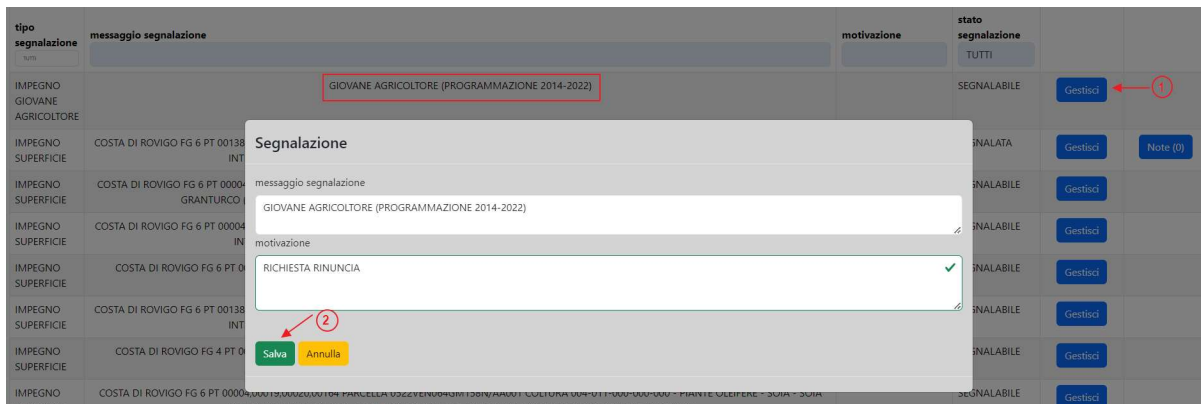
| tipo segnalazione | messaggio segnalazione | motivazione | stato segnalazione | | |
|---|---|---|---|---|---|
| TUTTI | | | TUTTI | | |
| IMPEGNO GIOVANE AGRICOLTORE | GIOVANE AGRICOLTORE (PROGRAMMAZIONE 2014-2022) | | SEGNALABILE | Gestisci | |
| IMPEGNO SUPERFICIE | COSTA DI ROVIGO FG 6 PT 00138 INT | | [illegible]GNALATA | Gestisci | Note (0) |
| IMPEGNO SUPERFICIE | COSTA DI ROVIGO FG 6 PT 0000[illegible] GRANTURCO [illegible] | | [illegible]GNALABILE | Gestisci | |
| IMPEGNO SUPERFICIE | COSTA DI ROVIGO FG 6 PT 0000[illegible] IN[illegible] | | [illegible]GNALABILE | Gestisci | |
| IMPEGNO SUPERFICIE | COSTA DI ROVIGO FG 6 PT 0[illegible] | | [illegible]GNALABILE | Gestisci | |
| IMPEGNO SUPERFICIE | COSTA DI ROVIGO FG 6 PT 00138 INT | | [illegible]GNALABILE | Gestisci | |
| IMPEGNO SUPERFICIE | COSTA DI ROVIGO FG 4 PT 0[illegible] | | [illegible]GNALABILE | Gestisci | |
| IMPEGNO | COSTA DI ROVIGO FG 6 PT 00004,00019,00020,00164 PARCELLA 0522VEN064GM158N/AA001 COLTURA 004-011-000-000-000 - PIANTE OLEIFERE - SOIA - SOIA | | SEGNALABILE | Gestisci | |

1

Segnalazione

messaggio segnalazione

GIOVANE AGRICOLTORE (PROGRAMMAZIONE 2014-2022)

motivazione

RICHIESTA RINUNCIA

2

Salva Annulla